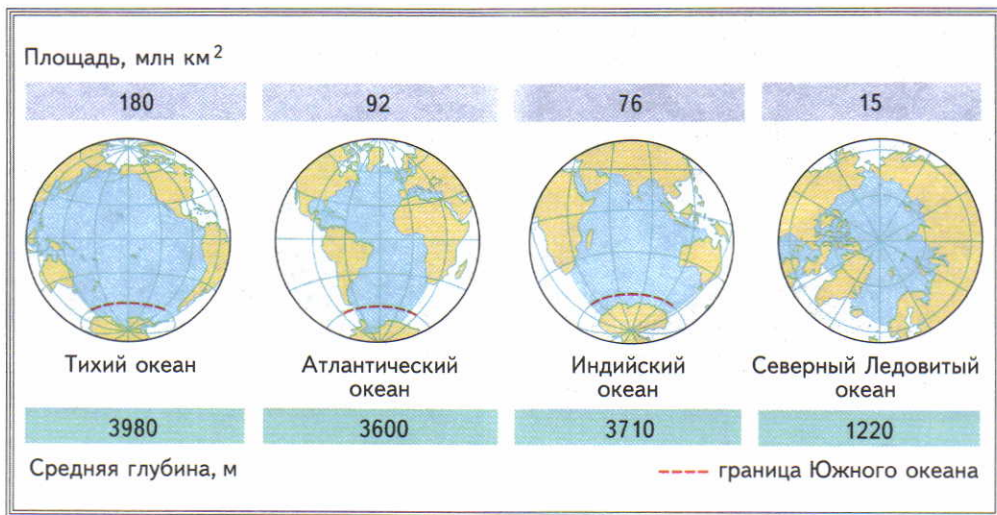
Площадь, млн км$^2$

| 180 | 92 | 76 | 15 |
|---|---|---|---|
| Тихий океан | Атлантический океан | Индийский океан | Северный Ледовитый океан |
| 3980 | 3600 | 3710 | 1220 |

Средняя глубина, м

граница Южного океана